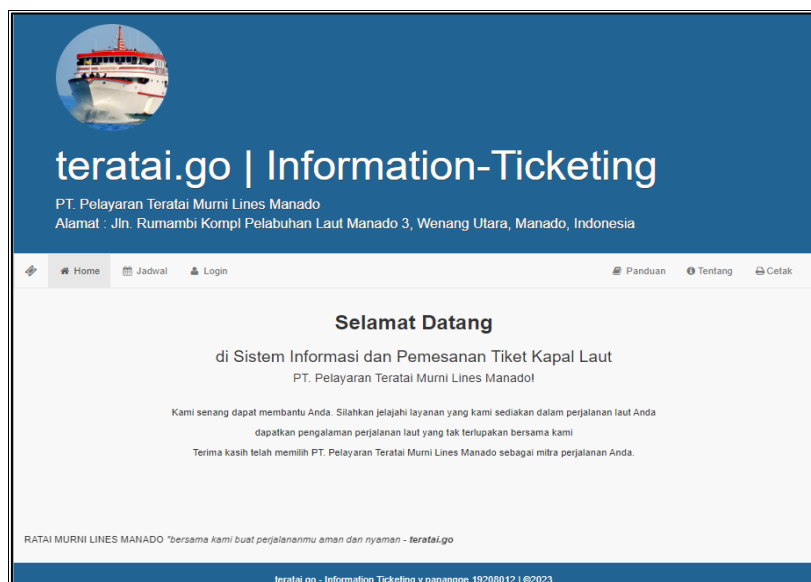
teratai.go | Information-Ticketing

PT. Pelayaran Teratai Murni Lines Manado
Alamat : Jln. Rumambi Kompl Pelabuhan Laut Manado 3, Wenang Utara, Manado, Indonesia

Home Jadwal Login Panduan Tentang Cetak

Selamat Datang

di Sistem Informasi dan Pemesanan Tiket Kapal Laut
PT. Pelayaran Teratai Murni Lines Manado!

Kami senang dapat membantu Anda. Silahkan jelajahi layanan yang kami sediakan dalam perjalanan laut Anda
dapatkan pengalaman perjalanan laut yang tak terlupakan bersama kami
Terima kasih telah memilih PT. Pelayaran Teratai Murni Lines Manado sebagai mitra perjalanan Anda.

RATAI MURNI LINES MANADO *bersama kami buat perjalananmu aman dan nyaman - teratai.go

teratai.go - Information Ticketing v panangge 19208012 | ©2023